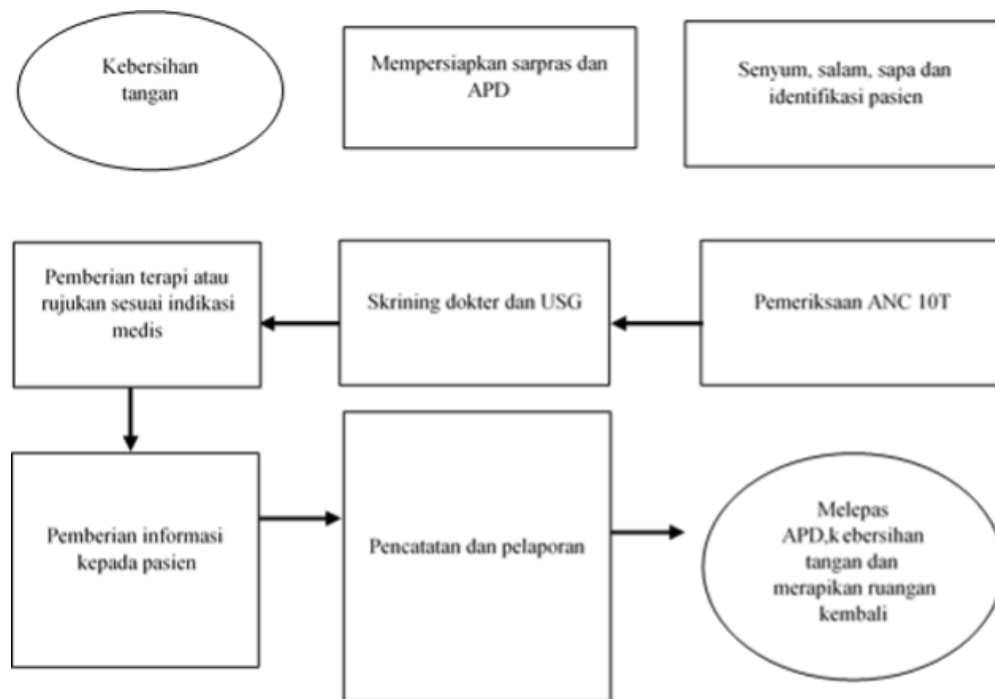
Kebersihan tangan

Mempersiapkan sarpras dan APD

Senyum, salam, sapa dan identifikasi pasien

Pemberian terapi atau rujukan sesuai indikasi medis

Skrining dokter dan USG

Pemeriksaan ANC 10T

Pemberian informasi kepada pasien

Pencatatan dan pelaporan

Melepas APD,k ebersihan tangan dan merapikan ruangan kembali